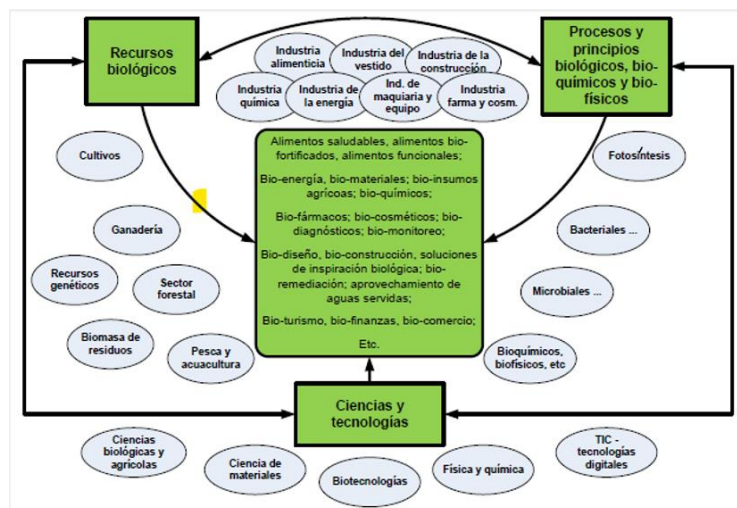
Recursos biológicos

Industria alimenticia

Industria del vestido

Industria de la construcción

Industria química

Industria de la energía

Ind. de maquiaria y equipo

Industria farma y cosm.

Procesos y principios biológicos, bio-químicos y bio-físicos

Cultivos

Alimentos saludables, alimentos bio-fortificados, alimentos funcionales;

Bio-energía, bio-materiales; bio-insumos agrícoas; bio-químicos;

Bio-fármacos; bio-cosméticos; bio-diagnósticos; bio-monitoreo;

Bio-diseño, bio-construcción, soluciones de inspiración biológica; bio-remediación; aprovechamiento de aguas servidas;

Bio-turismo, bio-finanzas, bio-comercio;

Etc.

Fotosíntesis

Ganadería

Bacteriales ...

Recursos genéticos

Sector forestal

Microbiales ...

Biomasa de residuos

Pesca y acuacultura

Bioquímicos, biofísicos, etc

Ciencias y tecnologías

Ciencias biológicas y agrícolas

Ciencia de materiales

Biotecnologías

Física y química

TIC - tecnologías digitales